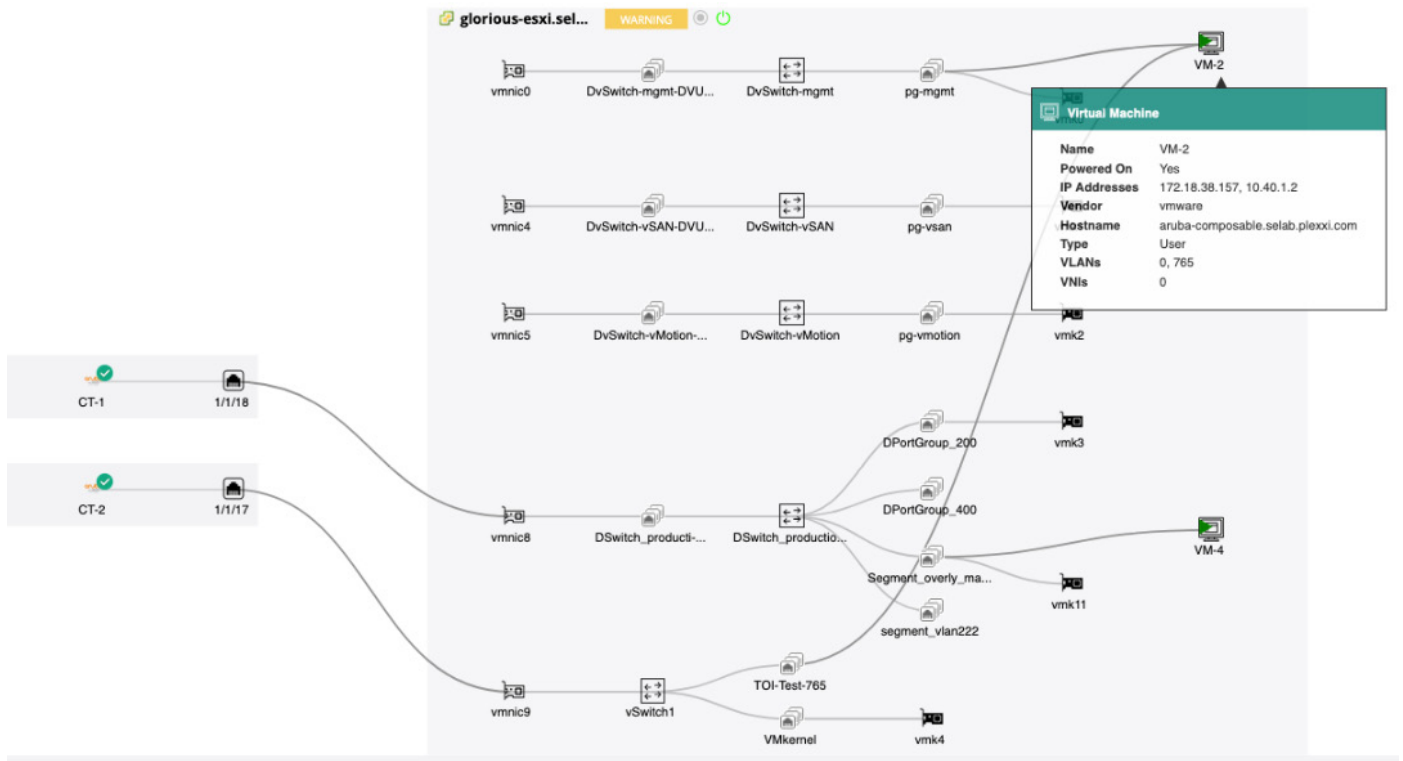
glorious-esxi.sel... WARNING

vmnic0
DvSwitch-mgmt-DVU...
DvSwitch-mgmt
pg-mgmt
VM-2

Virtual Machine

| Name | VM-2 |
|---|---|
| Powered On | Yes |
| IP Addresses | 172.18.38.157, 10.40.1.2 |
| Vendor | vmware |
| Hostname | aruba-composable.selab.plexxi.com |
| Type | User |
| VLANs | 0, 765 |
| VNIs | 0 |

vmnic4
DvSwitch-vSAN-DVU...
DvSwitch-vSAN
pg-vsan

vmnic5
DvSwitch-vMotion-...
DvSwitch-vMotion
pg-vmotion
vmk2

CT-1
1/1/18

CT-2
1/1/17

DPortGroup_200
vmk3
DPortGroup_400
vmnic8
DSwitch_producti-...
DSwitch_productio...
VM-4
Segment_overly_ma...
vmk11
segment_vlan222
TOI-Test-765
vmnic9
vSwitch1
VMkernel
vmk4